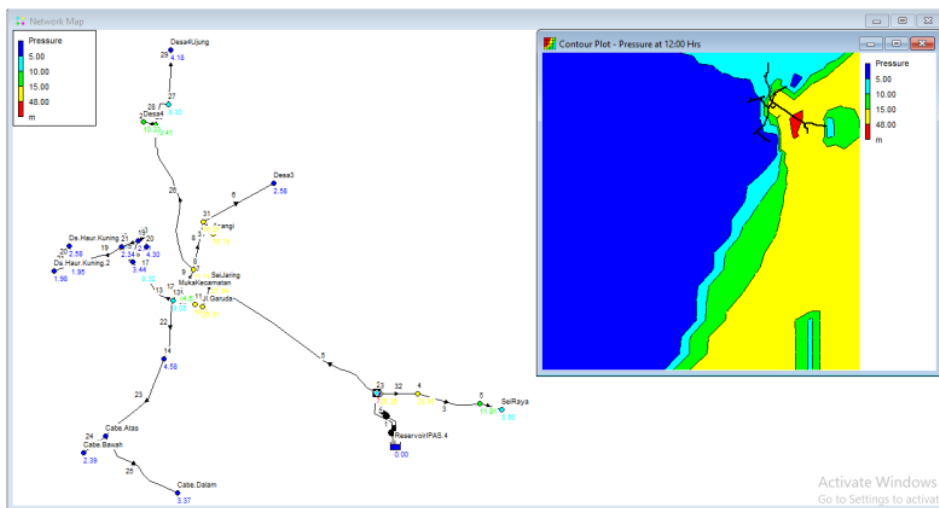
Network Map

| Pressure |
|---|
| 5.00 |
| 10.00 |
| 15.00 |
| 48.00 |
| m |

Desa4Ujung
29 4.16
27
28 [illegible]
Desa4
10.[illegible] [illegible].41
26
Desa3
2.56
6
31
Arangi
8 3 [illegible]
Ds.Haur.Kuning 21 18
20 2.56 19 20
Ds.Haur.Kuning 2 2.34 4.30
1.95 17
1.96 3.44
9
SeiJaring
MukaKecamatan
12 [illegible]
13 13 11 Jl.Garuda
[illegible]
22
14
4.56
5
23
Cabe.Atas
24
Cabe.Bawah
2.39
25
Cabe.Dalam
3.37
23 32 4
6
3 SeiRaya
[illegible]
ReservoirIPAS.4
0.00

Contour Plot - Pressure at 12:00 Hrs

| Pressure |
|---|
| 5.00 |
| 10.00 |
| 15.00 |
| 48.00 |
| m |

Activate Windows
Go to Settings to activat